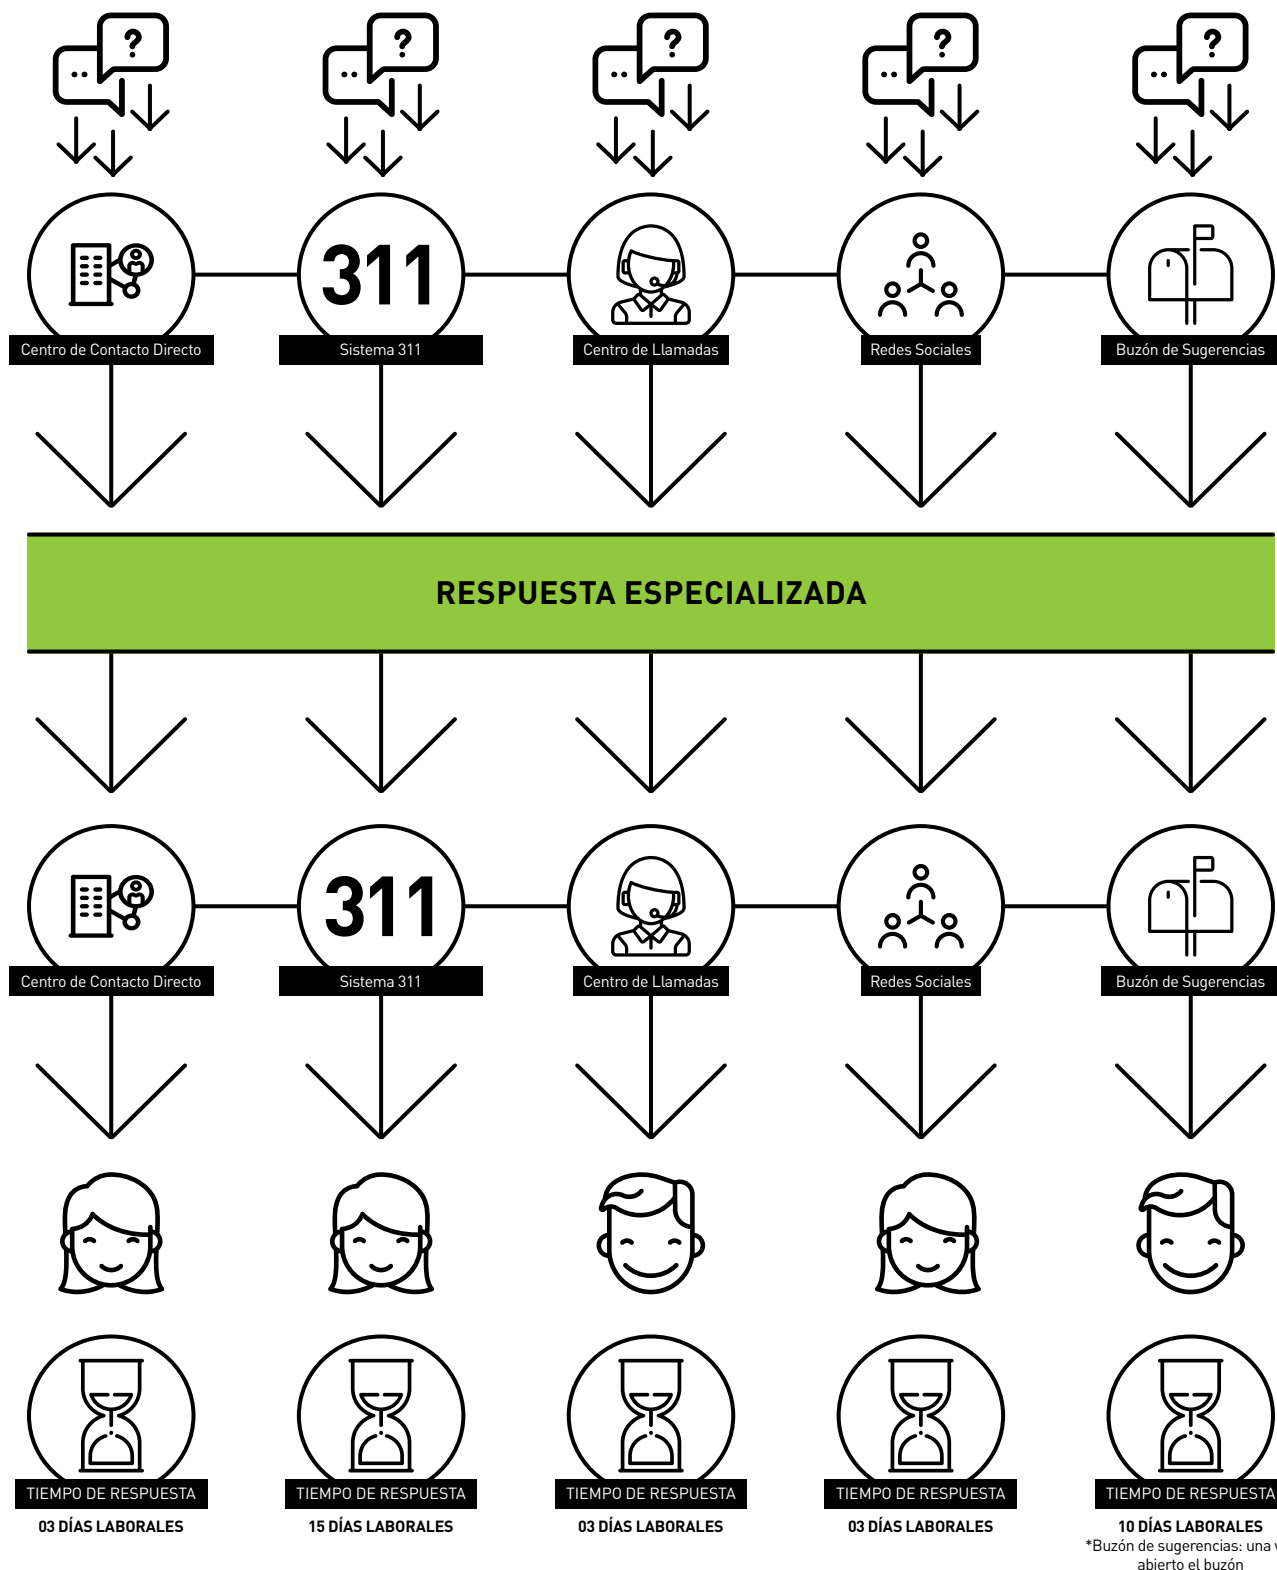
311

Centro de Contacto Directo

Sistema 311

Centro de Llamadas

Redes Sociales

Buzón de Sugerencias

RESPUESTA ESPECIALIZADA

311

Centro de Contacto Directo

Sistema 311

Centro de Llamadas

Redes Sociales

Buzón de Sugerencias

TIEMPO DE RESPUESTA
03 DÍAS LABORALES

TIEMPO DE RESPUESTA
15 DÍAS LABORALES

TIEMPO DE RESPUESTA
03 DÍAS LABORALES

TIEMPO DE RESPUESTA
03 DÍAS LABORALES

TIEMPO DE RESPUESTA
10 DÍAS LABORALES
*Buzón de sugerencias: una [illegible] abierto el buzón